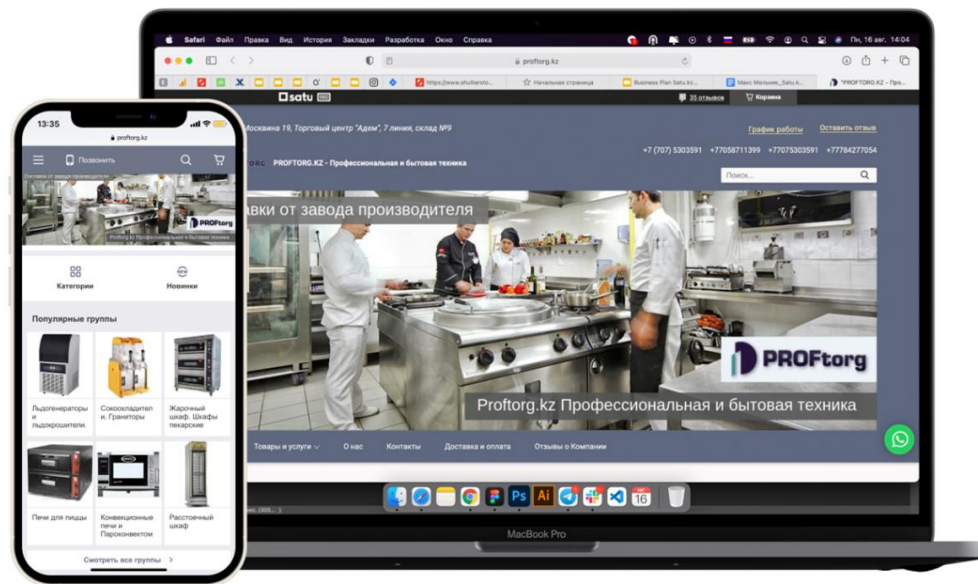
Safari Файл Правка Вид История Закладки Разработка Окно Справка Пн, 16 авг. 14:04

proftorg.kz

https://www.shuttersto... Начальная страница Business Plan Satu.kz... Макс Мельник_Satu.k... "PROFTORG.KZ - Про...

satu 35 отзывов Корзина

Москвина 19, Торговый центр "Адем", 7 линия, склад №9

График работы Оставить отзыв

+7 (707) 5303591 +77058711399 +77075303591 +77784277054

PROFTORG.KZ - Профессиональная и бытовая техника

Поиск...

вки от завода производителя

PROFtorg

Proftorg.kz Профессиональная и бытовая техника

Товары и услуги О нас Контакты Доставка и оплата Отзывы о Компании

Ps Ai 16

MacBook Pro

13:35

proftorg.kz

Позвонить

Поставки от завода производителя

PROFtorg

Proftorg.kz Профессиональная и бытовая техника

Категории Новинки

Популярные группы

Льдогенераторы и льдокрошители.

Сокоохладители, Граниторы

Жарочный шкаф. Шкафы пекарские

Печи для пиццы

Конвекционные печи и Пароконвектом

Расстоечный шкаф

Смотреть все группы